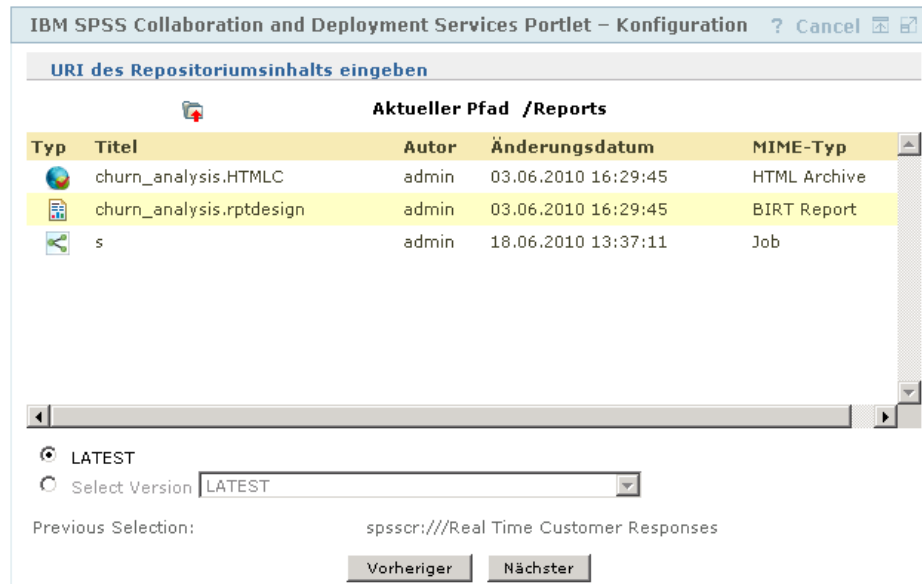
IBM SPSS Collaboration and Deployment Services Portlet – Konfiguration ? Cancel

URI des Repositoriumsinhalts eingeben

Aktueller Pfad /Reports

| Typ | Titel | Autor | Änderungsdatum | MIME-Typ |
|---|---|---|---|---|
| | churn_analysis.HTMLC | admin | 03.06.2010 16:29:45 | HTML Archive |
| | churn_analysis.rptdesign | admin | 03.06.2010 16:29:45 | BIRT Report |
| | s | admin | 18.06.2010 13:37:11 | Job |

LATEST

Select Version LATEST

Previous Selection: spsscr:///Real Time Customer Responses

Vorheriger Nächster